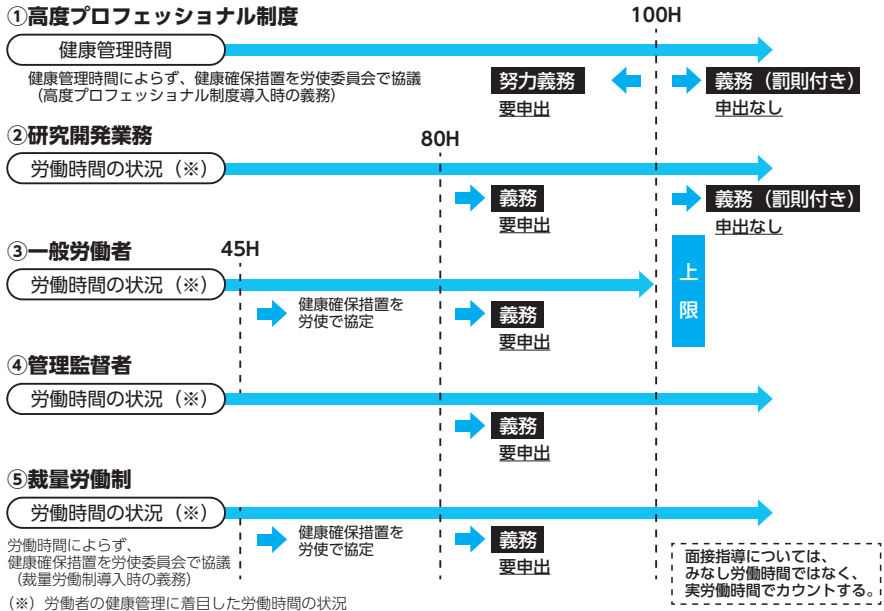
①高度プロフェッショナル制度

100H

健康管理時間

健康管理時間によらず、健康確保措置を労使委員会で協議
（高度プロフェッショナル制度導入時の義務）

努力義務
要申出

義務（罰則付き）
申出なし

②研究開発業務

80H

労働時間の状況（※）

義務
要申出

義務（罰則付き）
申出なし

③一般労働者

45H

労働時間の状況（※）

健康確保措置を
労使で協定

義務
要申出

上
限

④管理監督者

労働時間の状況（※）

義務
要申出

⑤裁量労働制

労働時間の状況（※）

労働時間によらず、
健康確保措置を労使委員会で協議
（裁量労働制導入時の義務）

健康確保措置を
労使で協定

義務
要申出

面接指導については、
みなし労働時間ではなく、
実労働時間でカウントする。

（※）労働者の健康管理に着目した労働時間の状況